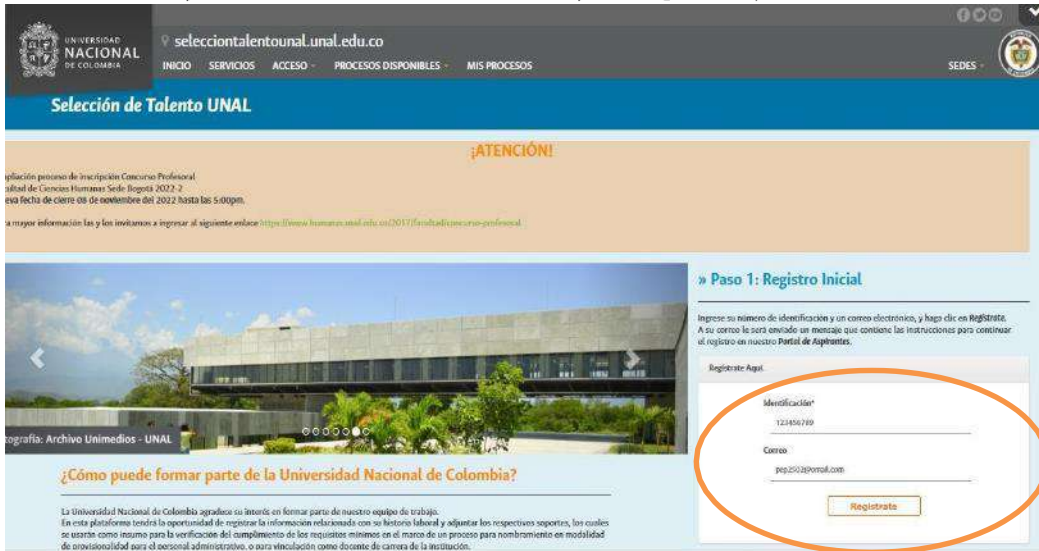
UNIVERSIDAD NACIONAL DE COLOMBIA

seleccciontalentounal.unal.edu.co

INICIO SERVICIOS ACCESO PROCESOS DISPONIBLES MIS PROCESOS SEDES

Selección de Talento UNAL

¡ATENCIÓN!

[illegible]pliación proceso de inscripción Concurso Profesoral
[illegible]cultad de Ciencias Humanas Sede Bogotá 2022-2
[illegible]eva fecha de cierre 08 de noviembre del 2022 hasta las 5:00pm.

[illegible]a mayor información las y los invitamos a ingresar al siguiente enlace https://www.humanas.unal.edu.co/2017/facultad/concurso-profesoral

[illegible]tografía: Archivo Unimedios - UNAL

» Paso 1: Registro Inicial

Ingrese su número de identificación y un correo electrónico, y haga clic en Regístrate. A su correo le será enviado un mensaje que contiene las instrucciones para continuar el registro en nuestro Portal de Aspirantes.

Regístrate Aquí

Identificación*
123456789

Correo
pep2502@ornail.com

Regístrate

¿Cómo puede formar parte de la Universidad Nacional de Colombia?

La Universidad Nacional de Colombia agradece su interés en formar parte de nuestro equipo de trabajo.
En esta plataforma tendrá la oportunidad de registrar la información relacionada con su historia laboral y adjuntar los respectivos soportes, los cuales se usarán como insumo para la verificación del cumplimiento de los requisitos mínimos en el marco de un proceso para nombramiento en modalidad de provisionalidad para el personal administrativo, o para vinculación como docente de carrera de la institución.